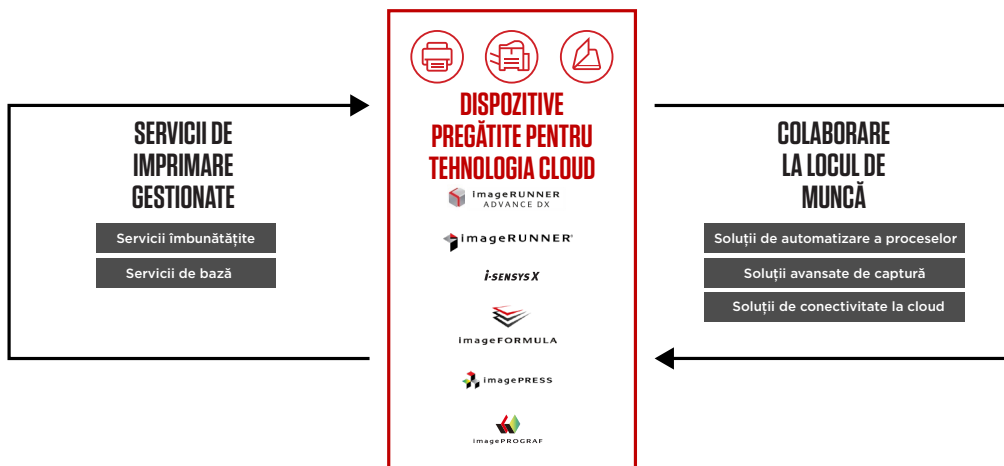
SERVICII DE IMPRIMARE GESTIONATE

Servicii îmbunătățite

Servicii de bază

DISPOZITIVE PREGĂTITE PENTRU TEHNOLOGIA CLOUD

imageRUNNER ADVANCE DX

imageRUNNER

i-SENSYS X

imageFORMULA

imagePRESS

imagePROGRAF

COLABORARE LA LOCUL DE MUNCĂ

Soluții de automatizare a proceselor

Soluții avansate de captură

Soluții de conectivitate la cloud